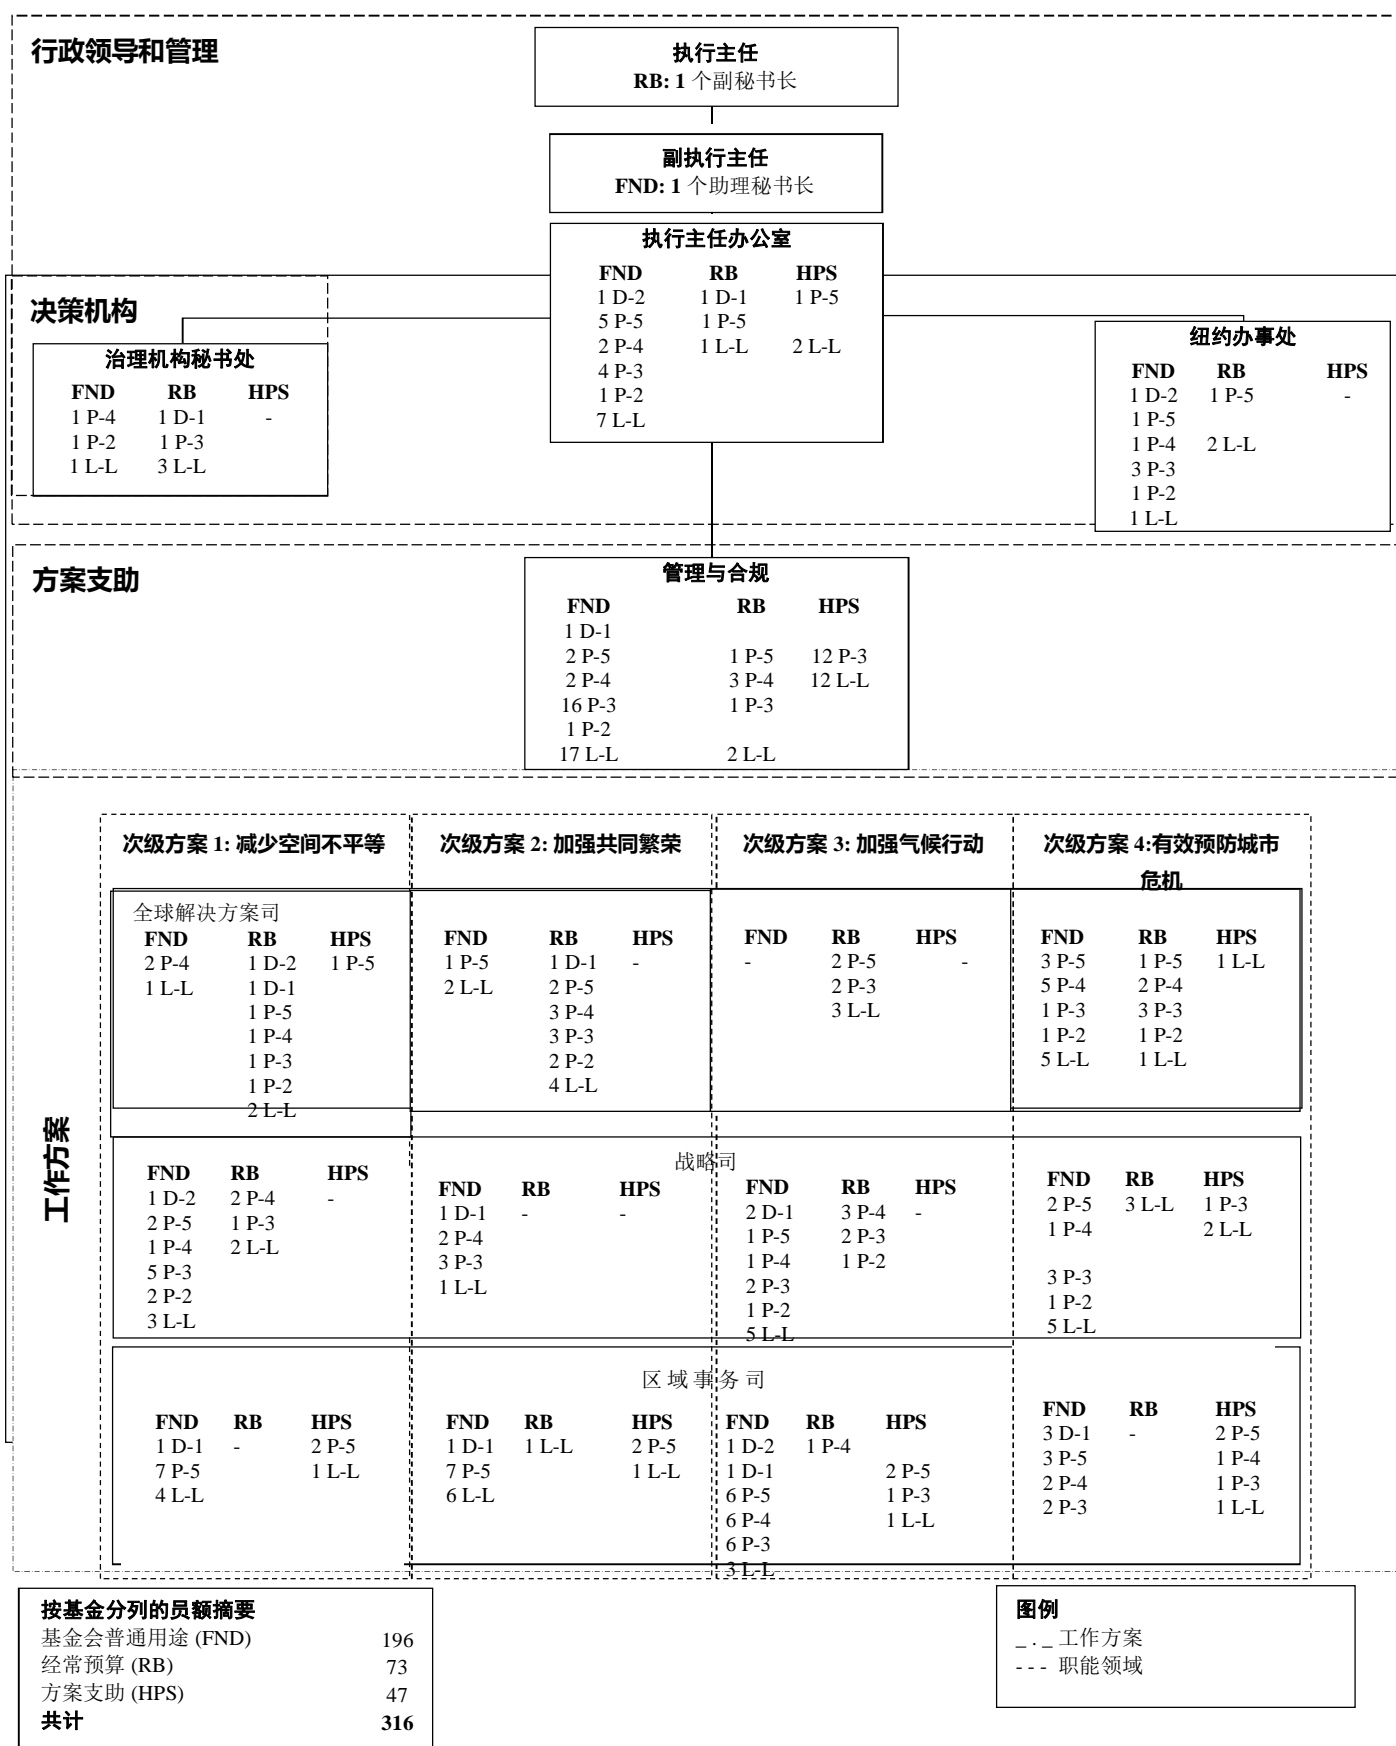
行政领导和管理

执行主任
RB: 1 个副秘书长

副执行主任
FND: 1 个助理秘书长

执行主任办公室

| FND | RB | HPS |
|---|---|---|
| 1 D-2 | 1 D-1 | 1 P-5 |
| 5 P-5 | 1 P-5 | |
| 2 P-4 | 1 L-L | 2 L-L |
| 4 P-3 | | |
| 1 P-2 | | |
| 7 L-L | | |

决策机构

治理机构秘书处

| FND | RB | HPS |
|---|---|---|
| 1 P-4 | 1 D-1 | - |
| 1 P-2 | 1 P-3 | |
| 1 L-L | 3 L-L | |

纽约办事处

| FND | RB | HPS |
|---|---|---|
| 1 D-2 | 1 P-5 | - |
| 1 P-5 | | |
| 1 P-4 | 2 L-L | |
| 3 P-3 | | |
| 1 P-2 | | |
| 1 L-L | | |

方案支助

管理与合规

| FND | RB | HPS |
|---|---|---|
| 1 D-1 | | |
| 2 P-5 | 1 P-5 | 12 P-3 |
| 2 P-4 | 3 P-4 | 12 L-L |
| 16 P-3 | 1 P-3 | |
| 1 P-2 | | |
| 17 L-L | 2 L-L | |

工作方案

次级方案 1: 减少空间不平等

次级方案 2: 加强共同繁荣

次级方案 3: 加强气候行动

次级方案 4:有效预防城市危机

全球解决方案司

次级方案 1:
| FND | RB | HPS |
|---|---|---|
| 2 P-4 | 1 D-2 | 1 P-5 |
| 1 L-L | 1 D-1 | |
| | 1 P-5 | |
| | 1 P-4 | |
| | 1 P-3 | |
| | 1 P-2 | |
| | 2 L-L | |

次级方案 2:
| FND | RB | HPS |
|---|---|---|
| 1 P-5 | 1 D-1 | - |
| 2 L-L | 2 P-5 | |
| | 3 P-4 | |
| | 3 P-3 | |
| | 2 P-2 | |
| | 4 L-L | |

次级方案 3:
| FND | RB | HPS |
|---|---|---|
| - | 2 P-5 | - |
| | 2 P-3 | |
| | 3 L-L | |

次级方案 4:
| FND | RB | HPS |
|---|---|---|
| 3 P-5 | 1 P-5 | 1 L-L |
| 5 P-4 | 2 P-4 | |
| 1 P-3 | 3 P-3 | |
| 1 P-2 | 1 P-2 | |
| 5 L-L | 1 L-L | |

战略司

次级方案 1:
| FND | RB | HPS |
|---|---|---|
| 1 D-2 | 2 P-4 | - |
| 2 P-5 | 1 P-3 | |
| 1 P-4 | 2 L-L | |
| 5 P-3 | | |
| 2 P-2 | | |
| 3 L-L | | |

次级方案 2:
| FND | RB | HPS |
|---|---|---|
| 1 D-1 | - | - |
| 2 P-4 | | |
| 3 P-3 | | |
| 1 L-L | | |

次级方案 3:
| FND | RB | HPS |
|---|---|---|
| 2 D-1 | 3 P-4 | - |
| 1 P-5 | 2 P-3 | |
| 1 P-4 | 1 P-2 | |
| 2 P-3 | | |
| 1 P-2 | | |
| 5 L-L | | |

次级方案 4:
| FND | RB | HPS |
|---|---|---|
| 2 P-5 | 3 L-L | 1 P-3 |
| 1 P-4 | | 2 L-L |
| 3 P-3 | | |
| 1 P-2 | | |
| 5 L-L | | |

区 域 事 务 司

次级方案 1:
| FND | RB | HPS |
|---|---|---|
| 1 D-1 | - | 2 P-5 |
| 7 P-5 | | 1 L-L |
| 4 L-L | | |

次级方案 2:
| FND | RB | HPS |
|---|---|---|
| 1 D-1 | 1 L-L | 2 P-5 |
| 7 P-5 | | 1 L-L |
| 6 L-L | | |

次级方案 3:
| FND | RB | HPS |
|---|---|---|
| 1 D-2 | 1 P-4 | |
| 1 D-1 | | 2 P-5 |
| 6 P-5 | | 1 P-3 |
| 6 P-4 | | 1 L-L |
| 6 P-3 | | |
| 3 L-L | | |

次级方案 4:
| FND | RB | HPS |
|---|---|---|
| 3 D-1 | - | 2 P-5 |
| 3 P-5 | | 1 P-4 |
| 2 P-4 | | 1 P-3 |
| 2 P-3 | | 1 L-L |

按基金分列的员额摘要

| | |
|---|---|
| 基金会普通用途 (FND) | 196 |
| 经常预算 (RB) | 73 |
| 方案支助 (HPS) | 47 |
| 共计 | 316 |

图例
_ . _ 工作方案
- - - 职能领域